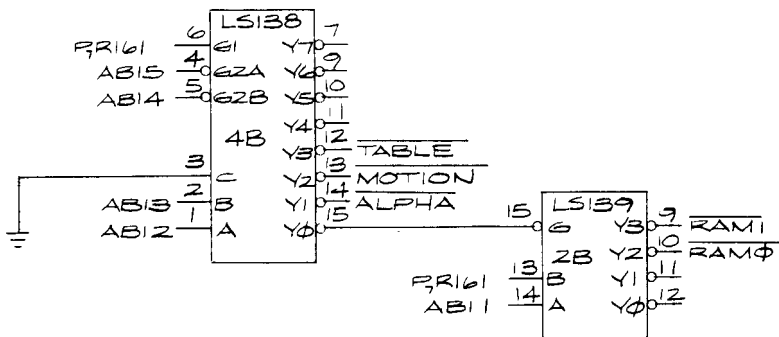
LS138
PR161 6 G1
ABI5 4 G2A
ABI4 5 G2B
4B
3 C
ABI3 2 B
ABI2 1 A
Y7 7
Y6 9
Y5 10
Y4 11
Y3 12 $\overline{\text{TABLE}}$
Y2 13 $\overline{\text{MOTION}}$
Y1 14 $\overline{\text{ALPHA}}$
YØ 15

LS139
15 G
2B
PR161 13 B
ABI1 14 A
Y3 9 $\overline{\text{RAM1}}$
Y2 10 $\overline{\text{RAMØ}}$
Y1 11
YØ 12